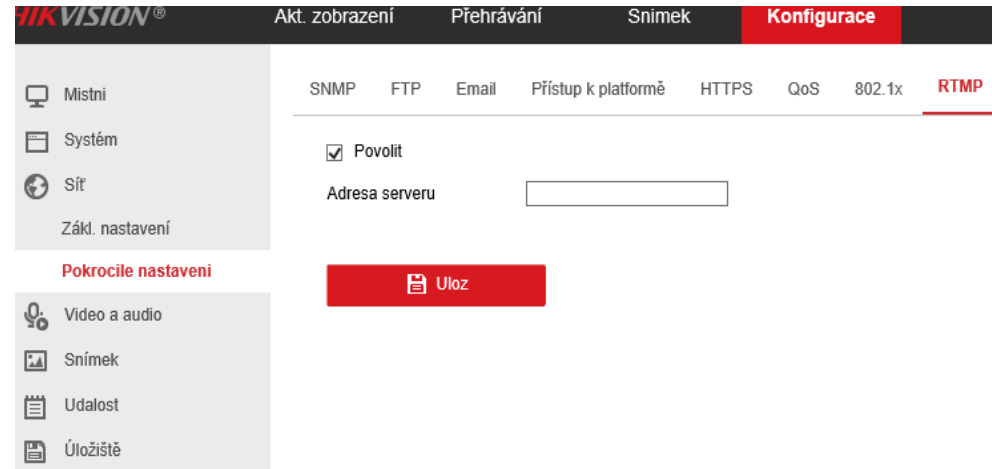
HIKVISION®

Akt. zobrazení
Přehrávání
Snímek
Konfigurace

Mistni
Systém
Síť
Zákl. nastavení
Pokrocile nastaveni
Video a audio
Snímek
Udalost
Úložiště

SNMP
FTP
Email
Přístup k platformě
HTTPS
QoS
802.1x
RTMP

Povolit

Adresa serveru

Uloz